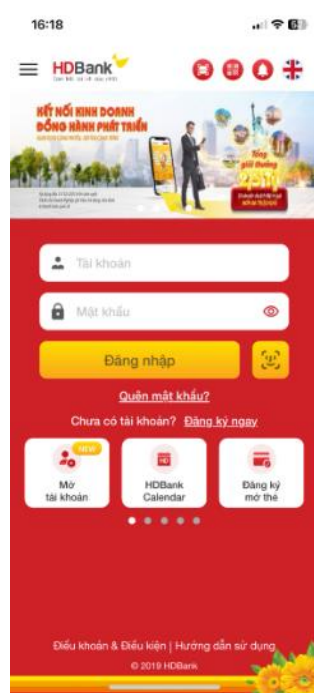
16:18

HDBank

KẾT NỐI KINH DOANH
ĐỒNG HÀNH PHÁT TRIỂN

Tổng giải thưởng

Tài khoản

Mật khẩu

Đăng nhập

Quên mật khẩu?

Chưa có tài khoản? Đăng ký ngay

NEW
Mở tài khoản

HDBank Calendar

Đăng ký mở thẻ

Điều khoản & Điều kiện | Hướng dẫn sử dụng

© 2019 HDBank